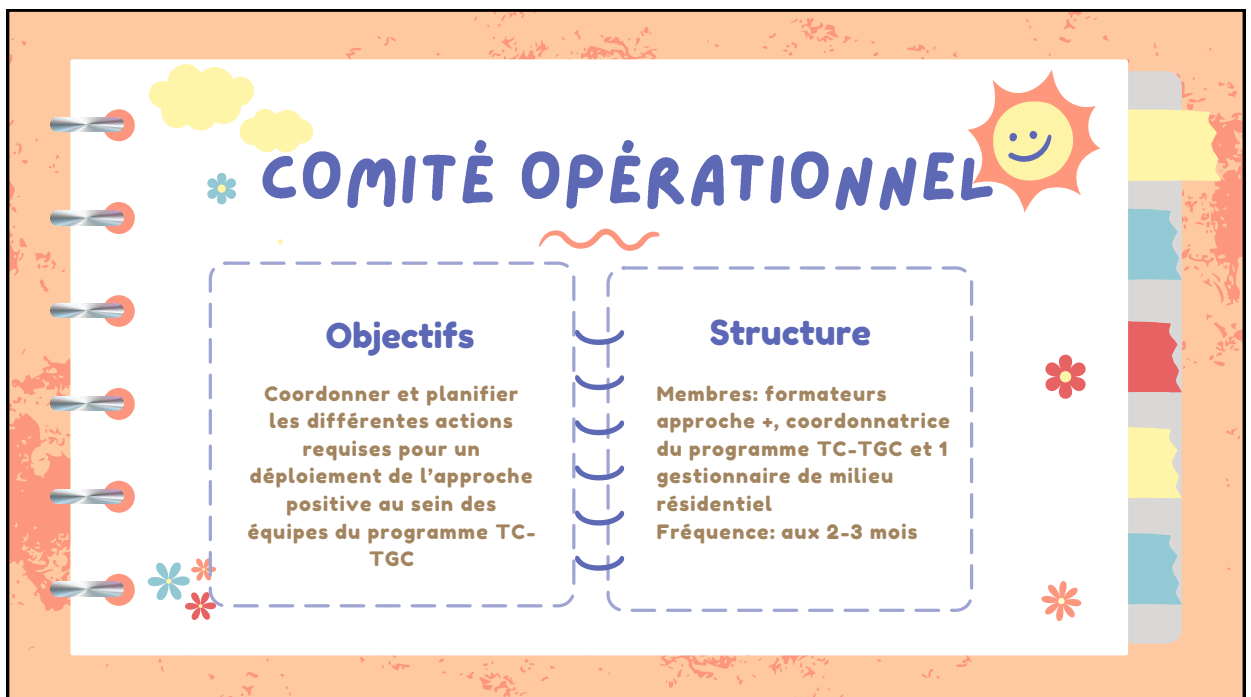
COMITÉ OPÉRATIONNEL

Objectifs

Coordonner et planifier les différentes actions requises pour un déploiement de l’approche positive au sein des équipes du programme TC-TGC

Structure

Membres: formateurs approche +, coordonnatrice du programme TC-TGC et 1 gestionnaire de milieu résidentiel
Fréquence: aux 2-3 mois